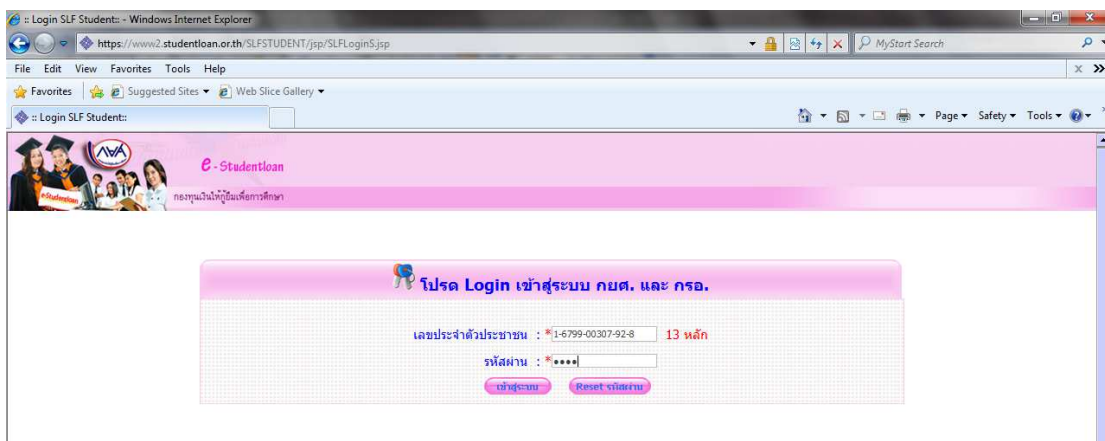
:: Login SLF Student:: - Windows Internet Explorer

https://www2.studentloan.or.th/SLFSTUDENT/jsp/SLFLoginS.jsp

MyStart Search

File Edit View Favorites Tools Help

Favorites | Suggested Sites ▾ Web Slice Gallery ▾

:: Login SLF Student::

Page ▾ Safety ▾ Tools ▾

e-Studentloan

e-Studentloan

กองทุนเงินให้กู้ยืมเพื่อการศึกษา

โปรด Login เข้าสู่ระบบ กยศ. และ กรอ.

เลขประจำตัวประชาชน : * 1-6799-00307-92-8 13 หลัก

รหัสผ่าน : * ••••

เข้าสู่ระบบ Reset รหัสผ่าน